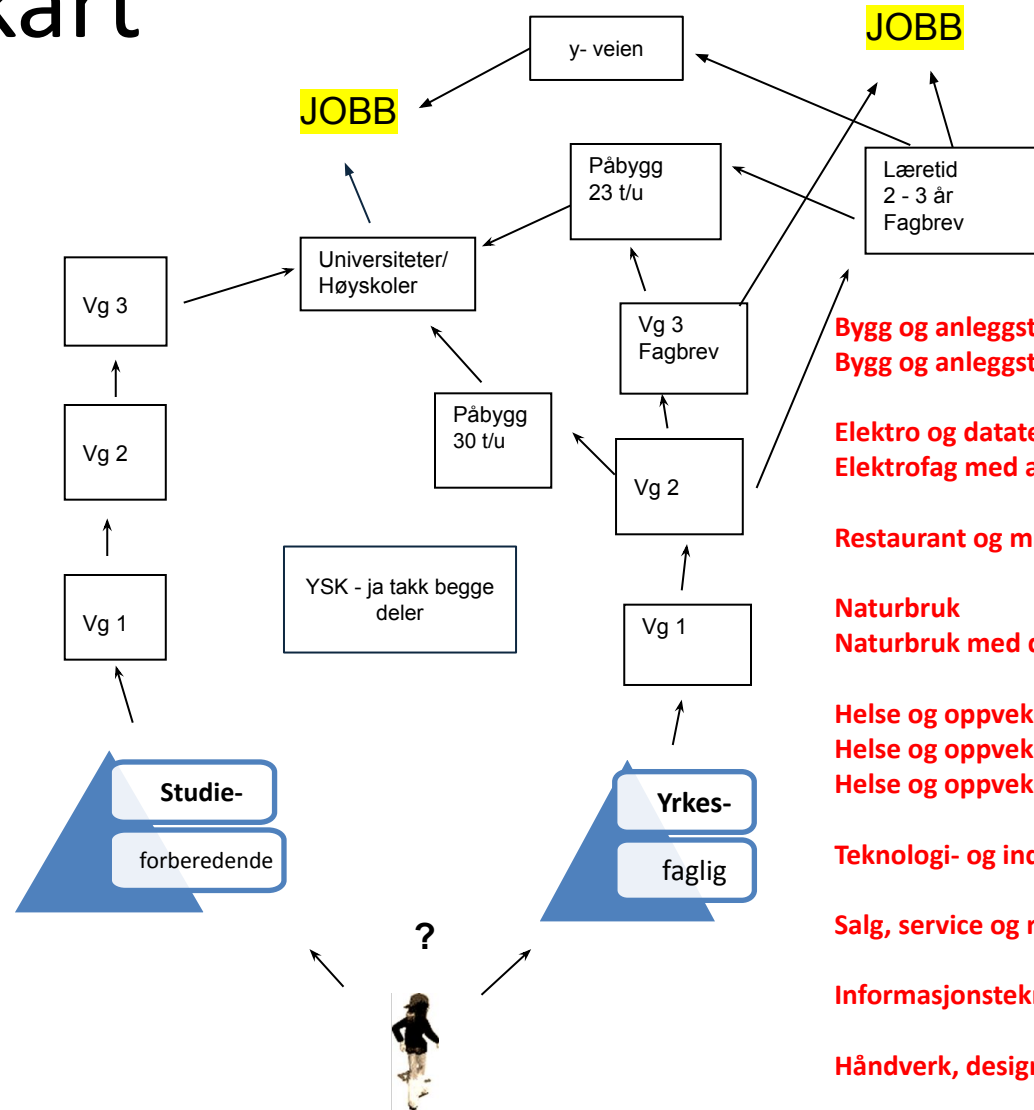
kart

y- veien

JOBB

JOBB

Påbygg
23 t/u

Læretid
2 - 3 år
Fagbrev

Universiteter/
Høyskoler

Vg 3

Vg 3
Fagbrev

Påbygg
30 t/u

Vg 2

Vg 2

YSK - ja takk begge deler

Vg 1

Vg 1

Studie-
forberedende

Yrkes-
faglig

?

Bygg og anleggst
Bygg og anleggst

Elektro og datate
Elektrofag med a

Restaurant og m

Naturbruk
Naturbruk med d

Helse og oppvek
Helse og oppvek
Helse og oppvek

Teknologi- og ind

Salg, service og r

Informasjonstekn

Håndverk, design